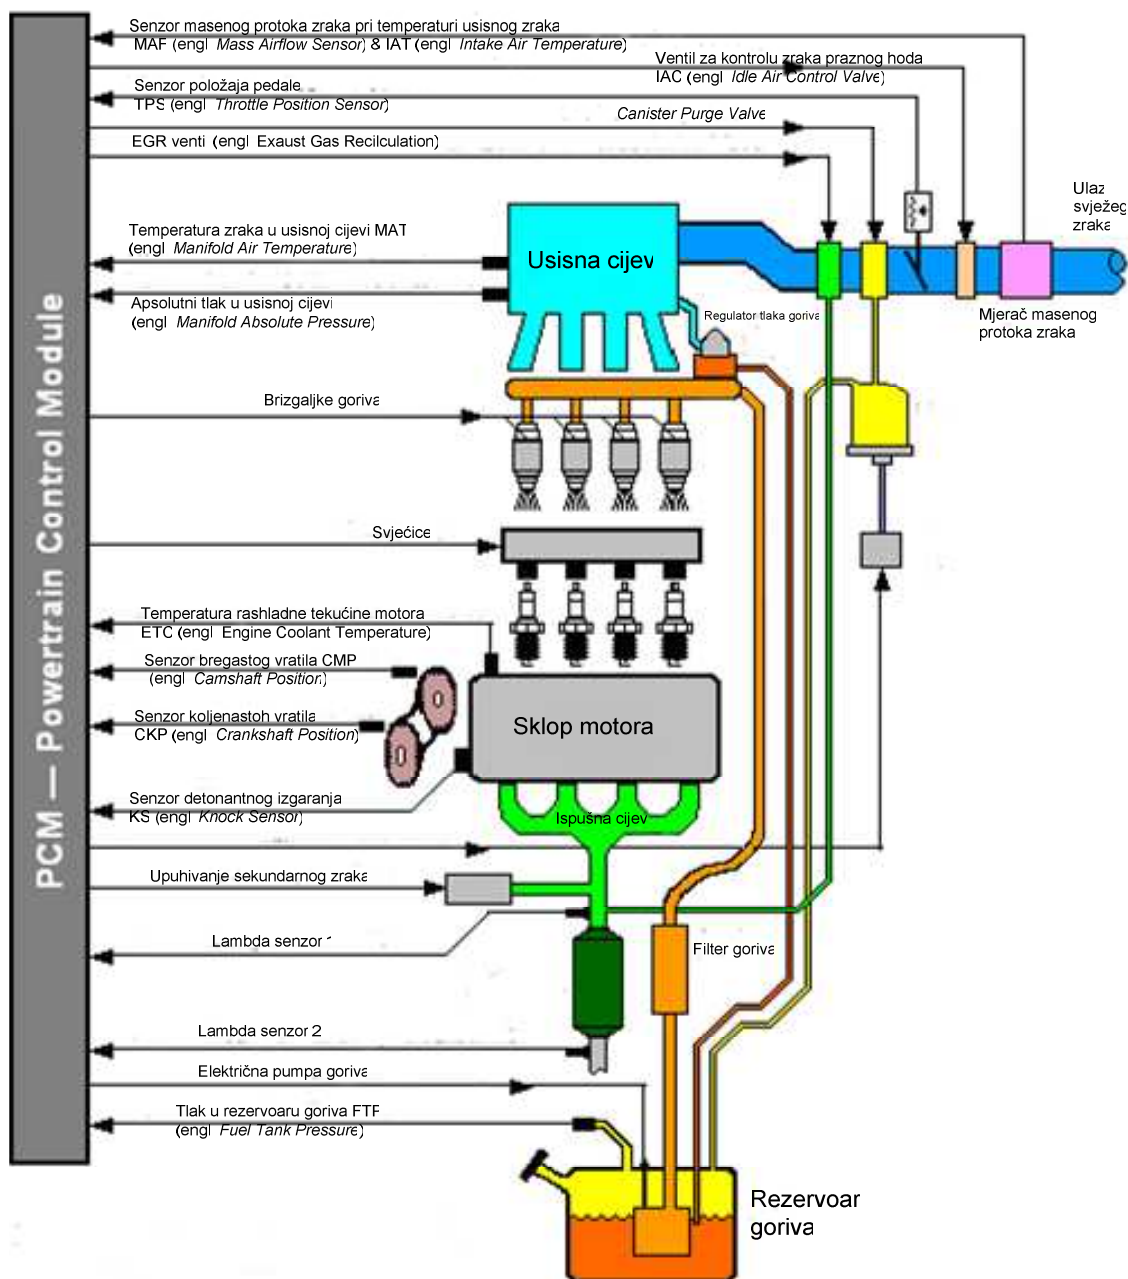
PCM — Powertrain Control Module

Senzor masenog protoka zraka pri temperaturi usisnog zraka
MAF (engl. Mass Airflow Sensor) & IAT (engl. Intake Air Temperature)

Ventil za kontrolu zraka praznog hoda
IAC (engl. Idle Air Control Valve)

Senzor položaja pedale
TPS (engl. Throttle Position Sensor)

Canister Purge Valve

EGR venti (engl. Exaust Gas Recilculation)

Ulaz svježeg zraka

Temperatura zraka u usisnoj cijevi MAT
(engl. Manifold Air Temperature)

Usisna cijev

Apsolutni tlak u usisnoj cijevi
(engl. Manifold Absolute Pressure)

Regulator tlaka goriva

Mjerač masenog protoka zraka

Brizgaljke goriva

Svjećice

Temperatura rashladne tekućine motora
ETC (engl. Engine Coolant Temperature)

Senzor bregastog vratila CMP
(engl. Camshaft Position)

Senzor koljenastoh vratila
CKP (engl. Crankshaft Position)

Sklop motora

Senzor detonantnog izgaranja
KS (engl. Knock Sensor)

Ispušna cijev

Upuhivanje sekundarnog zraka

Lambda senzor 1

Filter goriva

Lambda senzor 2

Električna pumpa goriva

Tlak u rezervoaru goriva FTP
(engl. Fuel Tank Pressure)

Rezervoar goriva